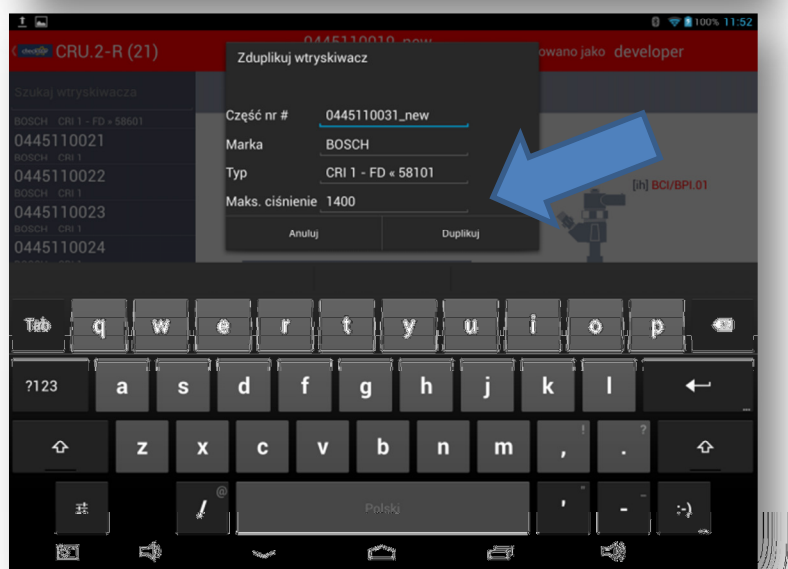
100% 11:52

CRU.2-R (21)

0445110010_new

owano jako developer

Szukaj wtryskiwacza

BOSCH CRI 1 - FD « 58601

0445110021

BOSCH CRI 1

0445110022

BOSCH CRI 1

0445110023

BOSCH CRI 1

0445110024

Zduplikuj wtryskiwacz

Część nr # 0445110031_new

Marka BOSCH

Typ CRI 1 - FD « 58101

Maks. ciśnienie 1400

Anuluj

Duplikuj

[ih] BCI/BPI.01

Tab q w e r t y u i o p

?123 a s d f g h j k l

z x c v b n m , ! . ?

/ @

Polski

' " - _ :-)